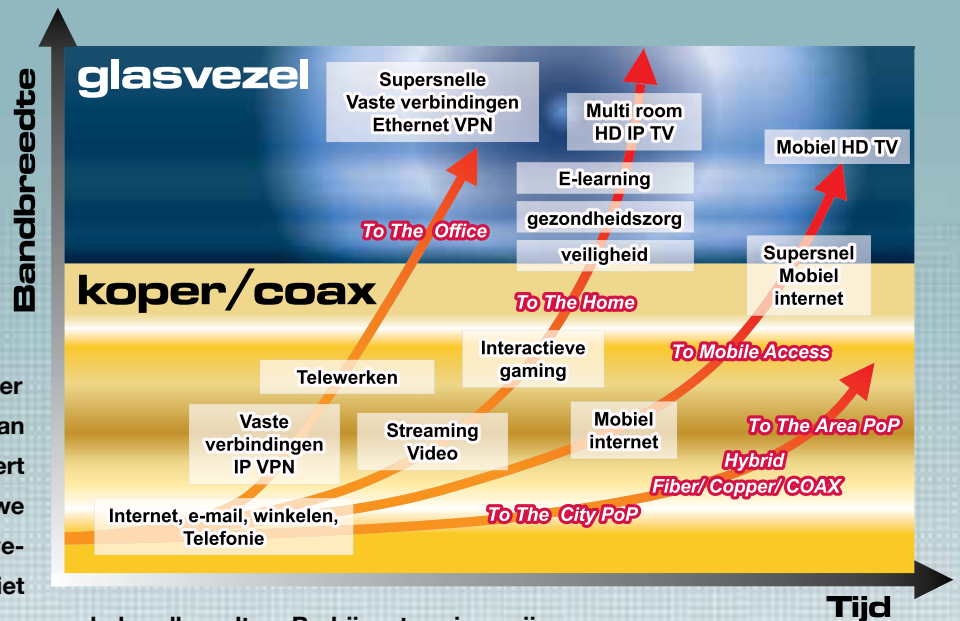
Bandbreedte

glasvezel

Supersnelle
Vaste verbindingen
Ethernet VPN

Multi room
HD IP TV

Mobiel HD TV

E-learning

gezondheidszorg

veiligheid

To The Office

Supersnel
Mobiel
internet

koper/coax

To The Home

Interactieve
gaming

To Mobile Access

Telewerken

Vaste
verbindingen
IP VPN

Streaming
Video

Mobiel
internet

To The Area PoP

Hybrid
Fiber/ Copper/ COAX

Internet, e-mail, winkelen,
Telefonie

To The City PoP

er
an
ert
ve
e-
iet

Tijd